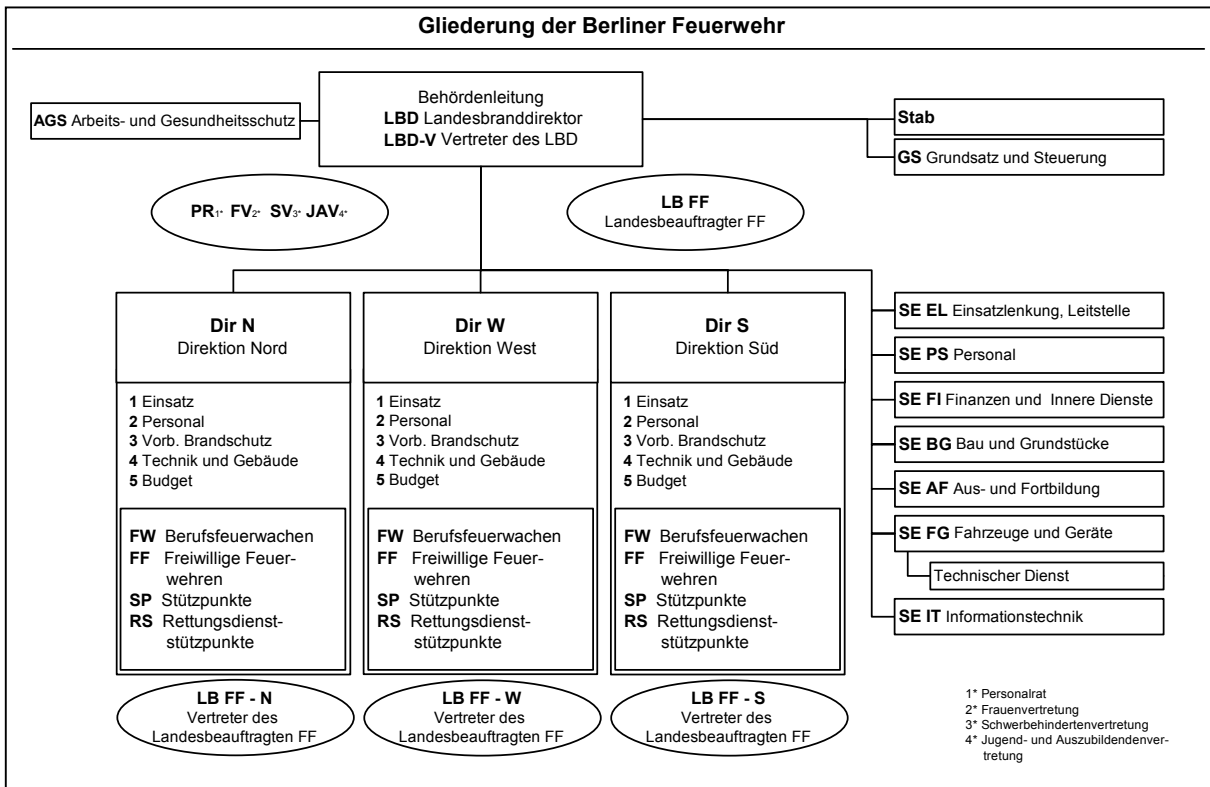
Gliederung der Berliner Feuerwehr

AGS Arbeits- und Gesundheitsschutz

Behördenleitung
LBD Landesbranddirektor
LBD-V Vertreter des LBD

Stab

GS Grundsatz und Steuerung

PR1* FV2* SV3* JAV4*

LB FF
Landesbeauftragter FF

Dir N
Direktion Nord

1 Einsatz
2 Personal
3 Vorb. Brandschutz
4 Technik und Gebäude
5 Budget

FW Berufsfeuerwachen
FF Freiwillige Feuerwehren
SP Stützpunkte
RS Rettungsdienststützpunkte

Dir W
Direktion West

1 Einsatz
2 Personal
3 Vorb. Brandschutz
4 Technik und Gebäude
5 Budget

FW Berufsfeuerwachen
FF Freiwillige Feuerwehren
SP Stützpunkte
RS Rettungsdienststützpunkte

Dir S
Direktion Süd

1 Einsatz
2 Personal
3 Vorb. Brandschutz
4 Technik und Gebäude
5 Budget

FW Berufsfeuerwachen
FF Freiwillige Feuerwehren
SP Stützpunkte
RS Rettungsdienststützpunkte

SE EL Einsatzlenkung, Leitstelle

SE PS Personal

SE FI Finanzen und Innere Dienste

SE BG Bau und Grundstücke

SE AF Aus- und Fortbildung

SE FG Fahrzeuge und Geräte

Technischer Dienst

SE IT Informationstechnik

LB FF - N
Vertreter des Landesbeauftragten FF

LB FF - W
Vertreter des Landesbeauftragten FF

LB FF - S
Vertreter des Landesbeauftragten FF

1* Personalrat
2* Frauenvertretung
3* Schwerbehindertenvertretung
4* Jugend- und Auszubildendenvertretung